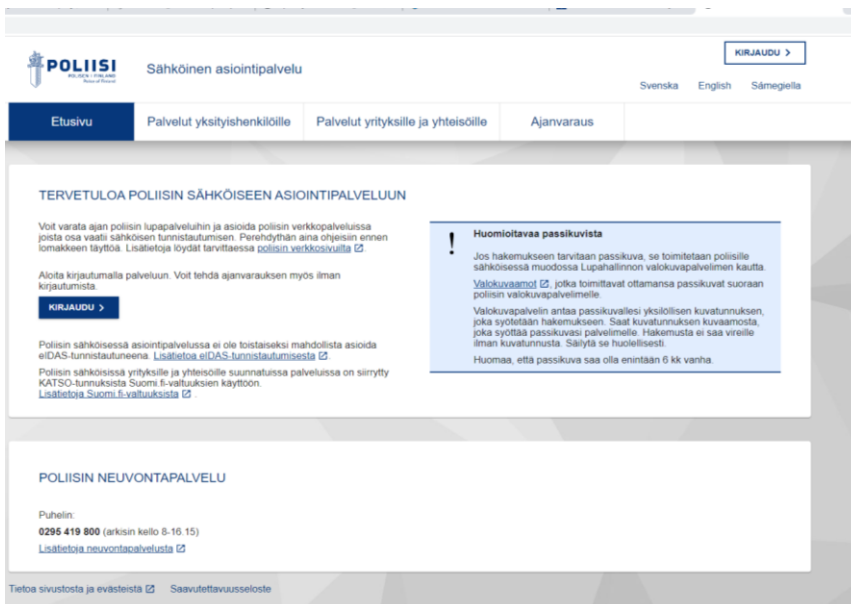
POLIISI
POLISEN | FINLAND
Police of Finland

Sähköinen asiointipalvelu

KIRJAUDU >

Svenska English Sámegiella

Etusivu | Palvelut yksityishenkilöille | Palvelut yrityksille ja yhteisöille | Ajanvaraus

TERVETULOA POLIISIN SÄHKÖISEEN ASIOINTIPALVELUUN

Voit varata ajan poliisin lupapalveluihin ja asioida poliisin verkkopalveluissa joista osa vaatii sähköisen tunnistautumisen. Perehdythän aina ohjeisiin ennen lomakkeen täyttöä. Lisätietoja löydät tarvittaessa poliisin verkkosivuilta.

Aloita kirjautumalla palveluun. Voit tehdä ajanvarauksen myös ilman kirjautumista.

KIRJAUDU >

Poliisin sähköisessä asiointipalvelussa ei ole toistaiseksi mahdollista asioida eIDAS-tunnistautuneena. Lisätietoa eIDAS-tunnistautumisesta

Poliisin sähköisissä yrityksille ja yhteisöille suunnatuissa palveluissa on siirrytty KATSO-tunnuksista Suomi.fi-valtuuksien käyttöön. Lisätietoja Suomi.fi-valtuuksista .

!

Huomioitavaa passikuvista

Jos hakemukseen tarvitaan passikuva, se toimitetaan poliisille sähköisessä muodossa Lupahallinnon valokuvapalvelimen kautta.

Valokuvaamot, jotka toimittavat ottamansa passikuvat suoraan poliisin valokuvapalvelimelle.

Valokuvapalvelin antaa passikuvallesi yksilöllisen kuvatunnuksen, joka syötetään hakemukseen. Saat kuvatunnuksen kuvaamosta, joka syöttää passikuvasi palvelimelle. Hakemusta ei saa vireille ilman kuvatunnusta. Säilytä se huolellisesti.

Huomaa, että passikuva saa olla enintään 6 kk vanha.

POLIISIN NEUVONTAPALVELU

Puhelin:
0295 419 800 (arkisin kello 8-16.15)
Lisätietoja neuvontapalvelusta

Tietoa sivustosta ja evästeistä Saavutettavuusseloste